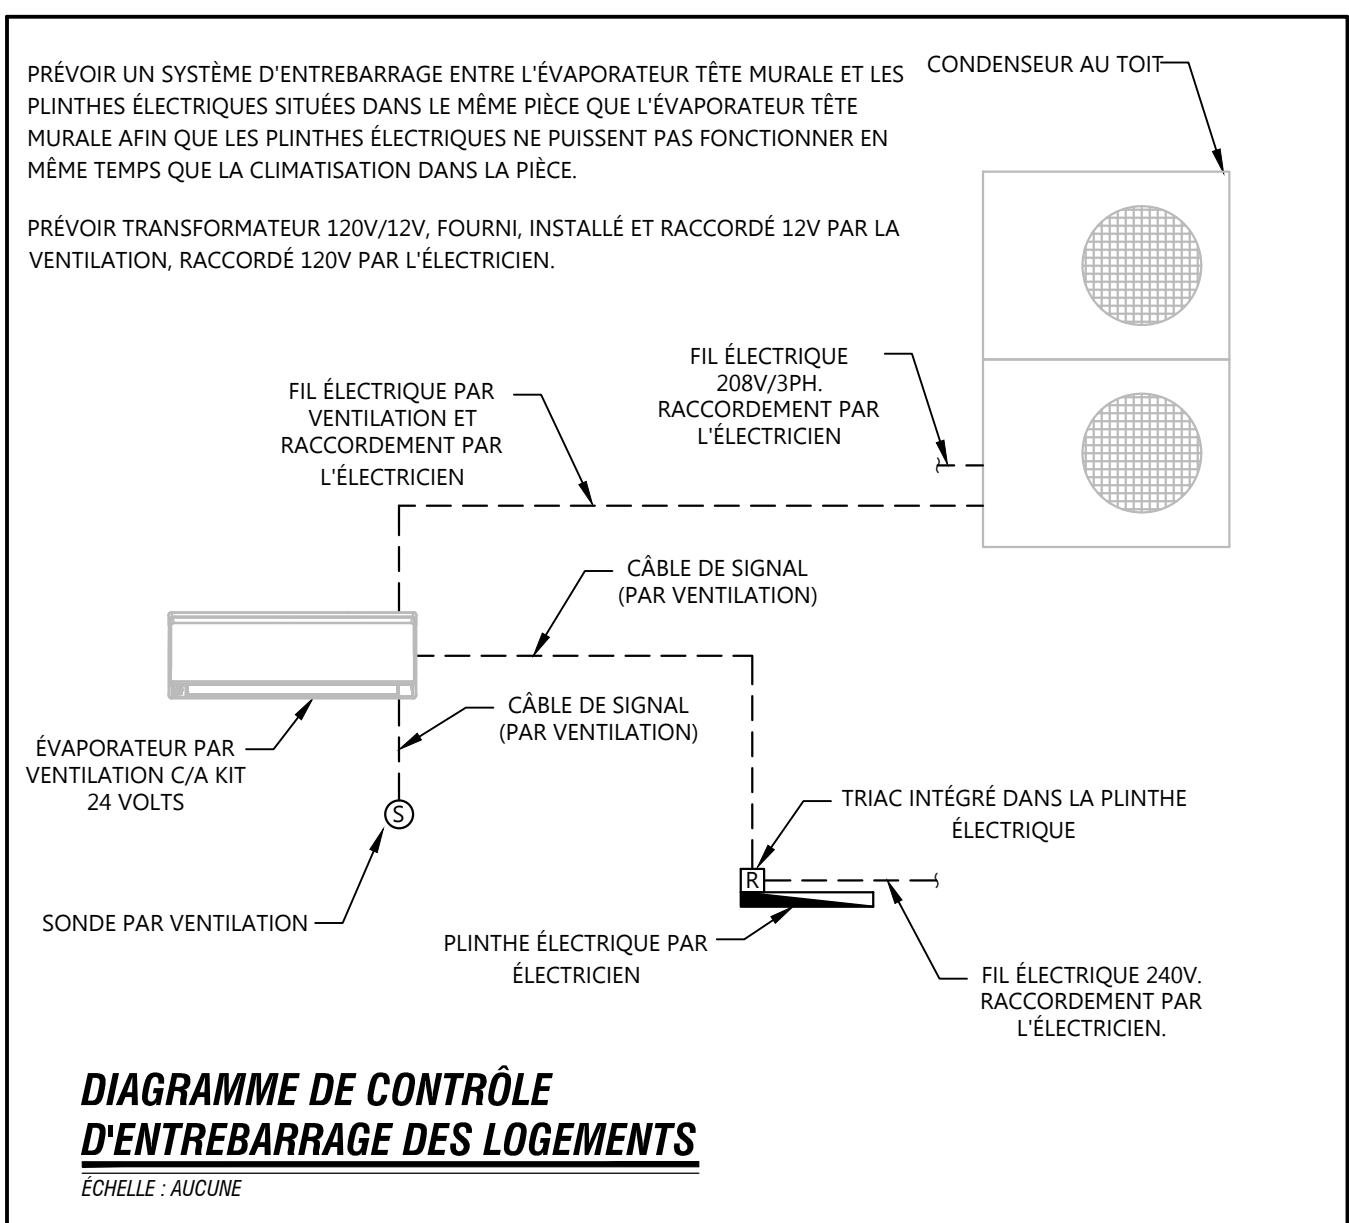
PRÉVOIR UN SYSTÈME D'ENTREBARRAGE ENTRE L'ÉVAPORATEUR TÊTE MURALE ET LES PLINTHES ÉLECTRIQUES SITUÉES DANS LE MÊME PIÈCE QUE L'ÉVAPORATEUR TÊTE MURALE AFIN QUE LES PLINTHES ÉLECTRIQUES NE PUISSENT PAS FONCTIONNER EN MÊME TEMPS QUE LA CLIMATISATION DANS LA PIÈCE.

PRÉVOIR TRANSFORMATEUR 120V/12V, FOURNI, INSTALLÉ ET RACCORDÉ 12V PAR LA VENTILATION, RACCORDÉ 120V PAR L'ÉLECTRICIEN.

CONDENSEUR AU TOIT

FIL ÉLECTRIQUE 208V/3PH. RACCORDEMENT PAR L'ÉLECTRICIEN

FIL ÉLECTRIQUE PAR VENTILATION ET RACCORDEMENT PAR L'ÉLECTRICIEN

CÂBLE DE SIGNAL (PAR VENTILATION)

CÂBLE DE SIGNAL (PAR VENTILATION)

ÉVAPORATEUR PAR VENTILATION C/A KIT 24 VOLTS

S

TRIAC INTÉGRÉ DANS LA PLINTHE ÉLECTRIQUE

R

SONDE PAR VENTILATION

PLINTHE ÉLECTRIQUE PAR ÉLECTRICIEN

FIL ÉLECTRIQUE 240V. RACCORDEMENT PAR L'ÉLECTRICIEN.

DIAGRAMME DE CONTRÔLE D'ENTREBARRAGE DES LOGEMENTS

ÉCHELLE : AUCUNE